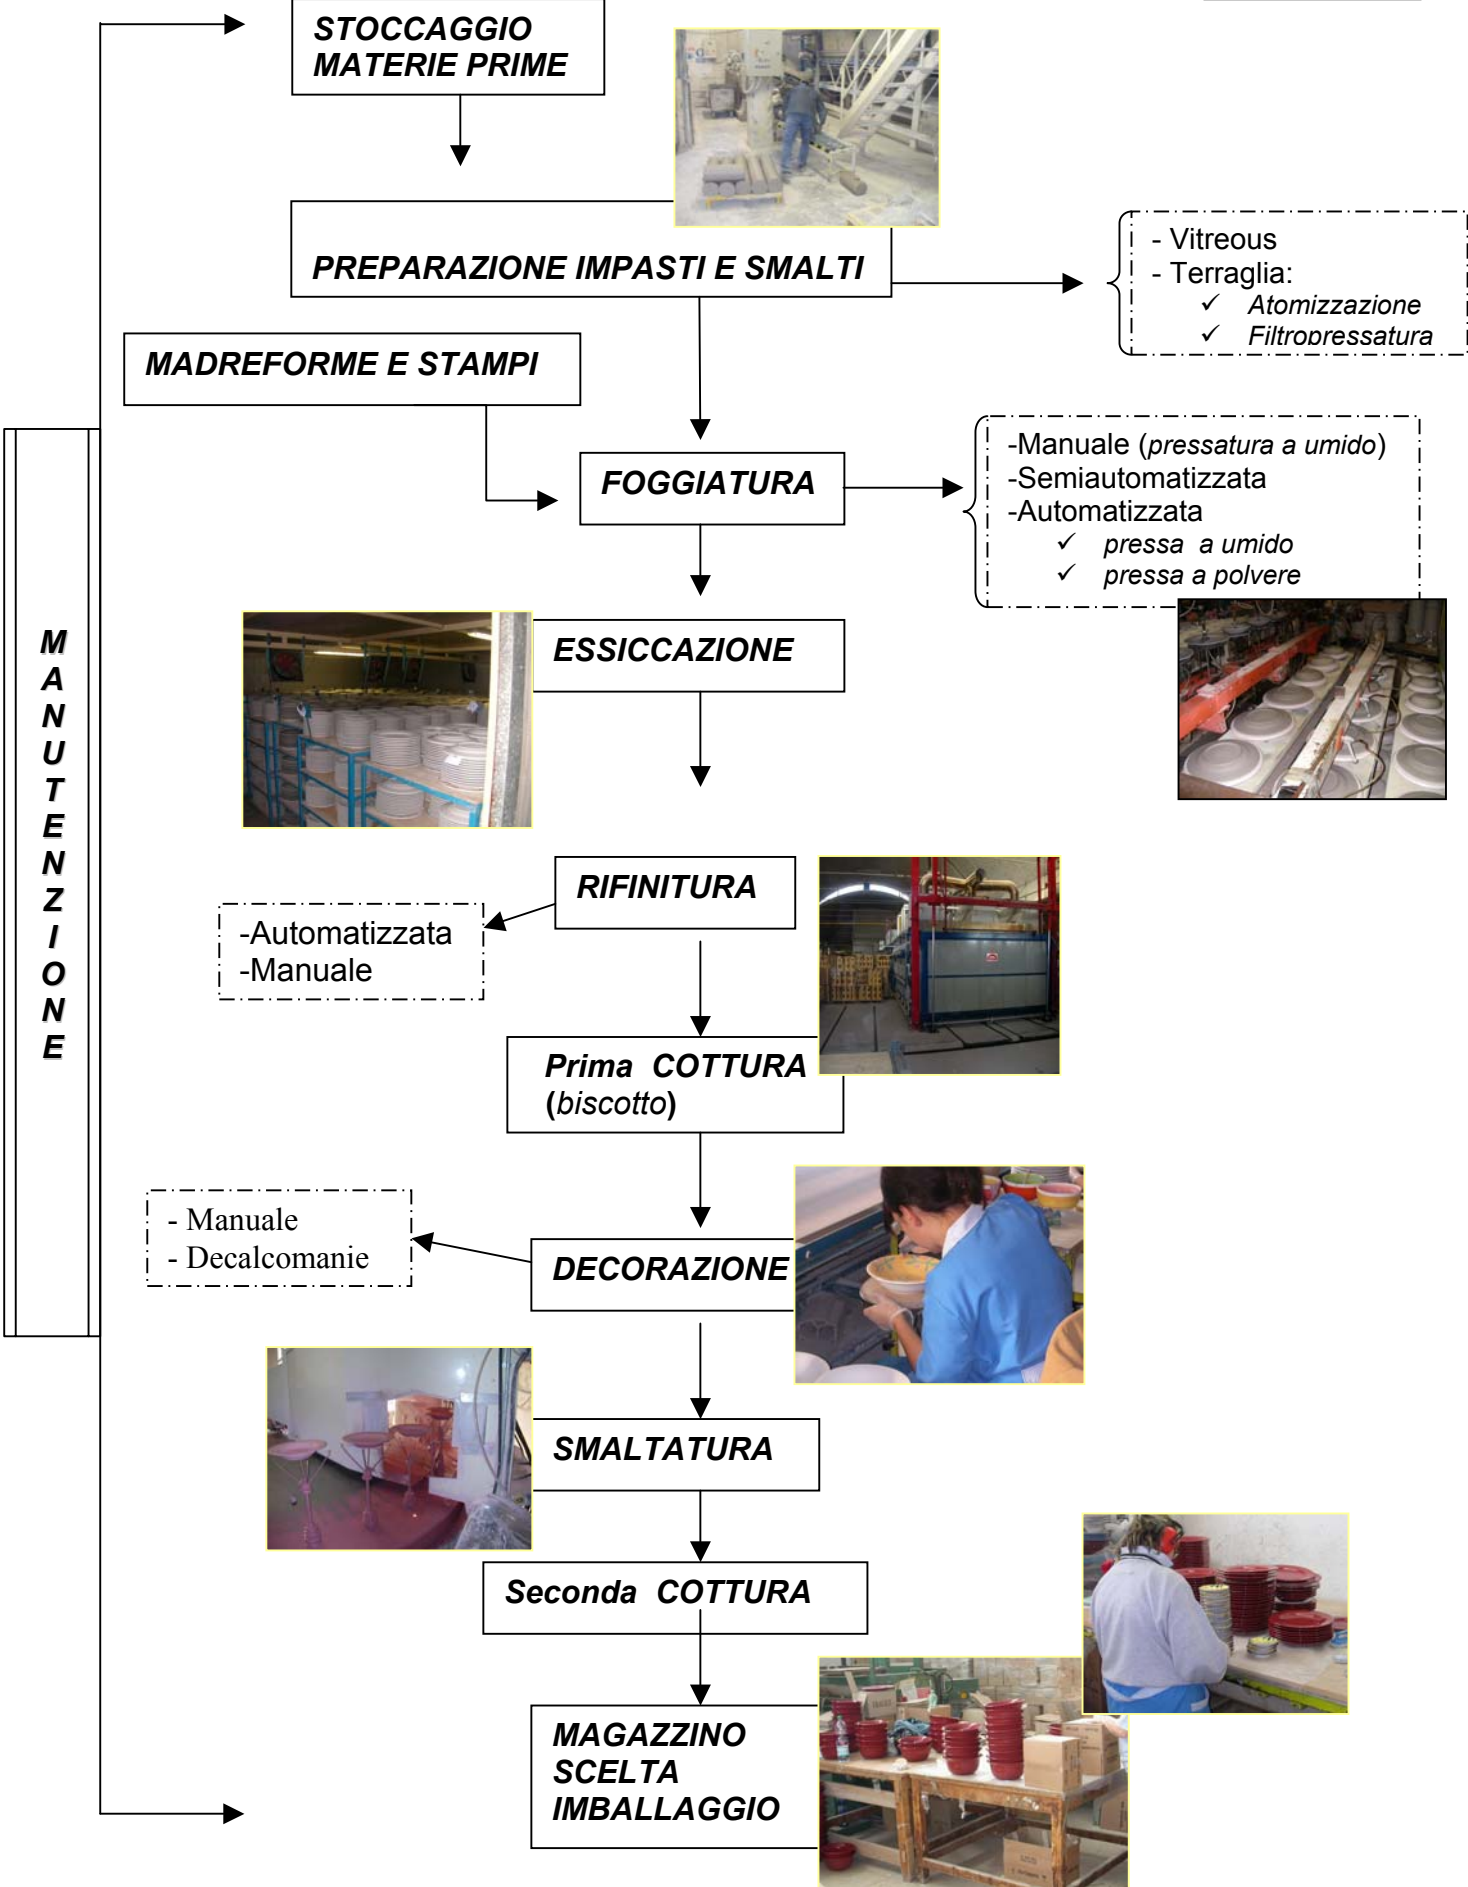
STOCCAGGIO MATERIE PRIME

PREPARAZIONE IMPASTI E SMALTI

- Vitreous
- Terraglia:
✓ Atomizzazione
✓ Filtropressatura

MADREFORME E STAMPI

FOGGIATURA

-Manuale (pressatura a umido)
-Semiautomatizzata
-Automatizzata
✓ pressa a umido
✓ pressa a polvere

ESSICCAZIONE

M A N U T E N Z I O N E

RIFINITURA

-Automatizzata
-Manuale

Prima COTTURA (biscotto)

- Manuale
- Decalcomanie

DECORAZIONE

SMALTATURA

Seconda COTTURA

MAGAZZINO SCELTA IMBALLAGGIO